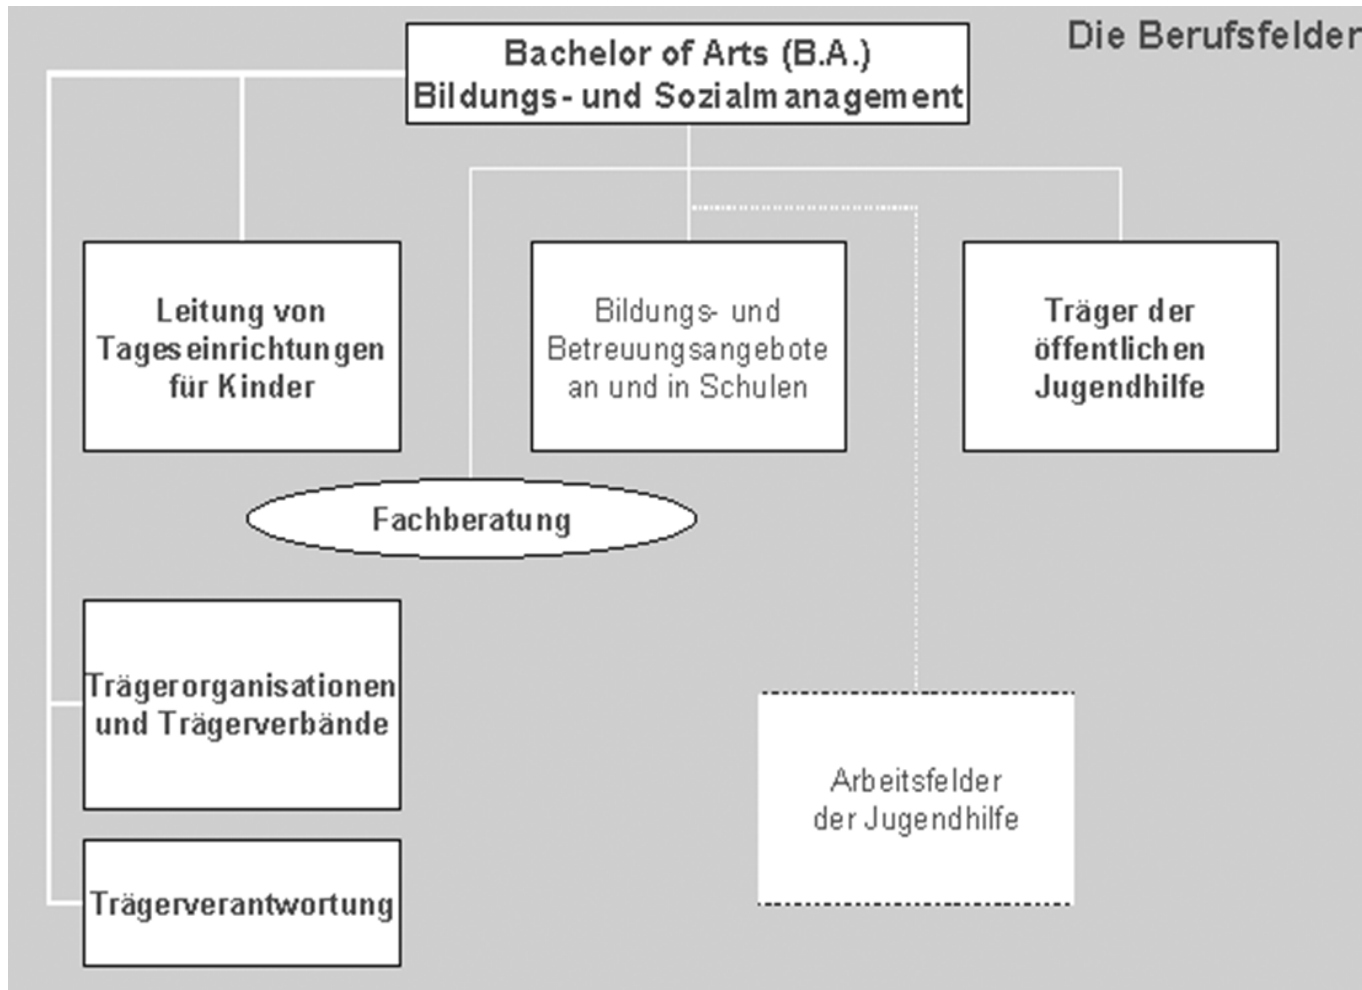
Die Berufsfelder

Bachelor of Arts (B.A.)
Bildungs- und Sozialmanagement

Leitung von Tageseinrichtungen für Kinder

Bildungs- und Betreuungsangebote an und in Schulen

Träger der öffentlichen Jugendhilfe

Fachberatung

Trägerorganisationen und Trägerverbände

Arbeitsfelder der Jugendhilfe

Trägerverantwortung